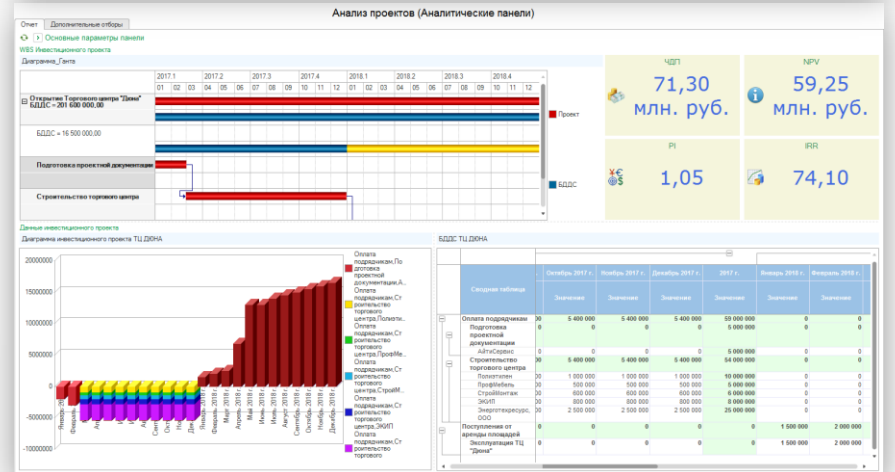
Анализ проектов (Аналитические панели)

Отчет | Дополнительные отборы

Основные параметры панели

WBS Инвестиционного проекта

Диаграмма_Ганта

| | 2017.1 | | | 2017.2 | | | 2017.3 | | | 2017.4 | | | 2018.1 | | | 2018.2 | | | 2018.3 | | | 2018.4 | | |
|---|---|---|---|---|---|---|---|---|---|---|---|---|---|---|---|---|---|---|---|---|---|---|---|---|
| | 01 | 02 | 03 | 04 | 05 | 06 | 07 | 08 | 09 | 10 | 11 | 12 | 01 | 02 | 03 | 04 | 05 | 06 | 07 | 08 | 09 | 10 | 11 | 12 |
| Открытие Торгового центра "Дюна" БДДС = 201 600 000,00 | | | | | | | | | | | | | | | | | | | | | | | | |
| БДДС = 16 500 000,00 | | | | | | | | | | | | | | | | | | | | | | | | |
| Подготовка проектной документации | | | | | | | | | | | | | | | | | | | | | | | | |
| Строительство торгового центра | | | | | | | | | | | | | | | | | | | | | | | | |

Проект

БДДС

ЧДП
71,30 млн. руб.

NPV
59,25 млн. руб.

PI
1,05

IRR
74,10

Данные инвестиционного проекта

Диаграмма инвестиционного проекта ТЦ ДЮНА

20000000
15000000
10000000
5000000
0
-5000000
-10000000

Январь 2017, Февраль 2018, Март 2018, Апрель 2018, Май 2018, Июнь 2018, Июль 2018, Август 2018, Сентябрь 2018, Октябрь 2018, Ноябрь 2018, Декабрь 2018

Оплата подрядчикам,Подготовка проектной документации,А...
Оплата подрядчикам,Строительство торгового центра,Полити...
Оплата подрядчикам,Строительство торгового центра,ПрофМе...
Оплата подрядчикам,Строительство торгового центра,СтройМ...
Оплата подрядчикам,Строительство торгового центра,ЭКИП
Оплата подрядчикам,Строительство

БДДС ТЦ ДЮНА

| Сводная таблица | Октябрь 2017 г. | Ноябрь 2017 г. | Декабрь 2017 г. | 2017 г. | Январь 2018 г. | Февраль 2018 г. |
|---|---|---|---|---|---|---|
| | Значение | Значение | Значение | Значение | Значение | Значение |
| Оплата подрядчикам | 5 400 000 | 5 400 000 | 5 400 000 | 59 000 000 | 0 | 0 |
| Подготовка проектной документации | 0 | 0 | 0 | 5 000 000 | 0 | 0 |
| АйтиСервис | 0 | 0 | 0 | 5 000 000 | 0 | 0 |
| Строительство торгового центра | 5 400 000 | 5 400 000 | 5 400 000 | 54 000 000 | 0 | 0 |
| Политмен | 1 000 000 | 1 000 000 | 1 000 000 | 10 000 000 | 0 | 0 |
| ПрофМебель | 500 000 | 500 000 | 500 000 | 5 000 000 | 0 | 0 |
| СтройМонтаж | 600 000 | 600 000 | 600 000 | 6 000 000 | 0 | 0 |
| ЭКИП | 800 000 | 800 000 | 800 000 | 8 000 000 | 0 | 0 |
| Энерготехресурс, ООО | 2 500 000 | 2 500 000 | 2 500 000 | 25 000 000 | 0 | 0 |
| Поступления от аренды площадей | 0 | 0 | 0 | 0 | 1 500 000 | 2 000 000 |
| Эксплуатация ТЦ "Дюна" | 0 | 0 | 0 | 0 | 1 500 000 | 2 000 000 |